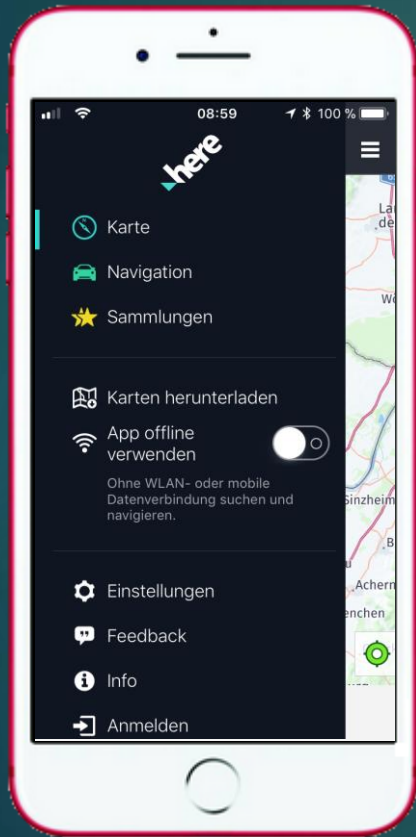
08:59
100 %

here

Karte

Navigation

Sammlungen

Karten herunterladen

App offline verwenden

Ohne WLAN- oder mobile Datenverbindung suchen und navigieren.

Einstellungen

Feedback

Info

Anmelden

La
er

Sinzheim
B
Achern
enchen